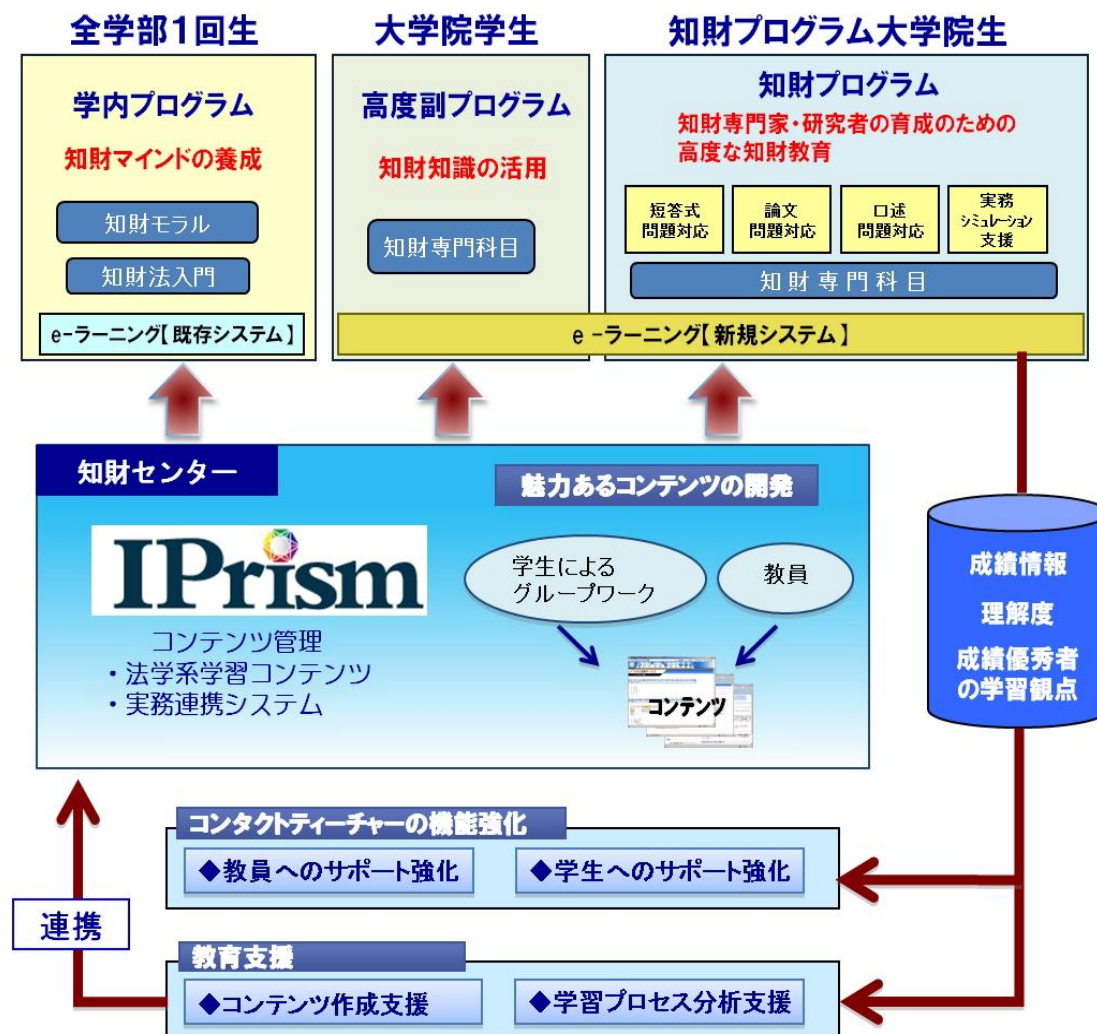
全学部1回生

学内プログラム

知財マインドの養成

知財モラル

知財法入門

e-ラーニング【既存システム】

大学院学生

高度副プログラム

知財知識の活用

知財専門科目

知財プログラム大学院生

知財プログラム

知財専門家・研究者の育成のための高度な知財教育

短答式問題対応

論文問題対応

口述問題対応

実務シミュレーション支援

知財専門科目

e-ラーニング【新規システム】

知財センター

魅力あるコンテンツの開発

IPrism

コンテンツ管理
・法学系学習コンテンツ
・実務連携システム

学生によるグループワーク

教員

コンテンツ

成績情報

理解度

成績優秀者の学習観点

コンタクトティーチャーの機能強化

◆教員へのサポート強化

◆学生へのサポート強化

連携

教育支援

◆コンテンツ作成支援

◆学習プロセス分析支援